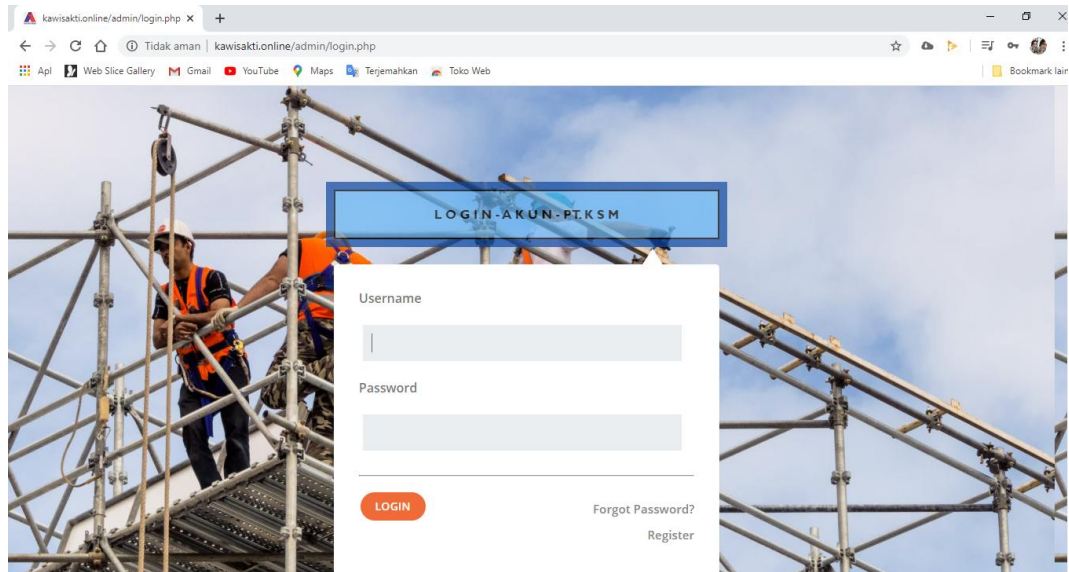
kawisakti.online/admin/login.php ×

Tidak aman | kawisakti.online/admin/login.php

Apl Web Slice Gallery Gmail YouTube Maps Terjemahkan Toko Web Bookmark lain

LOGIN-AKUN-PT.KSM

Username

Password

LOGIN

Forgot Password?

Register